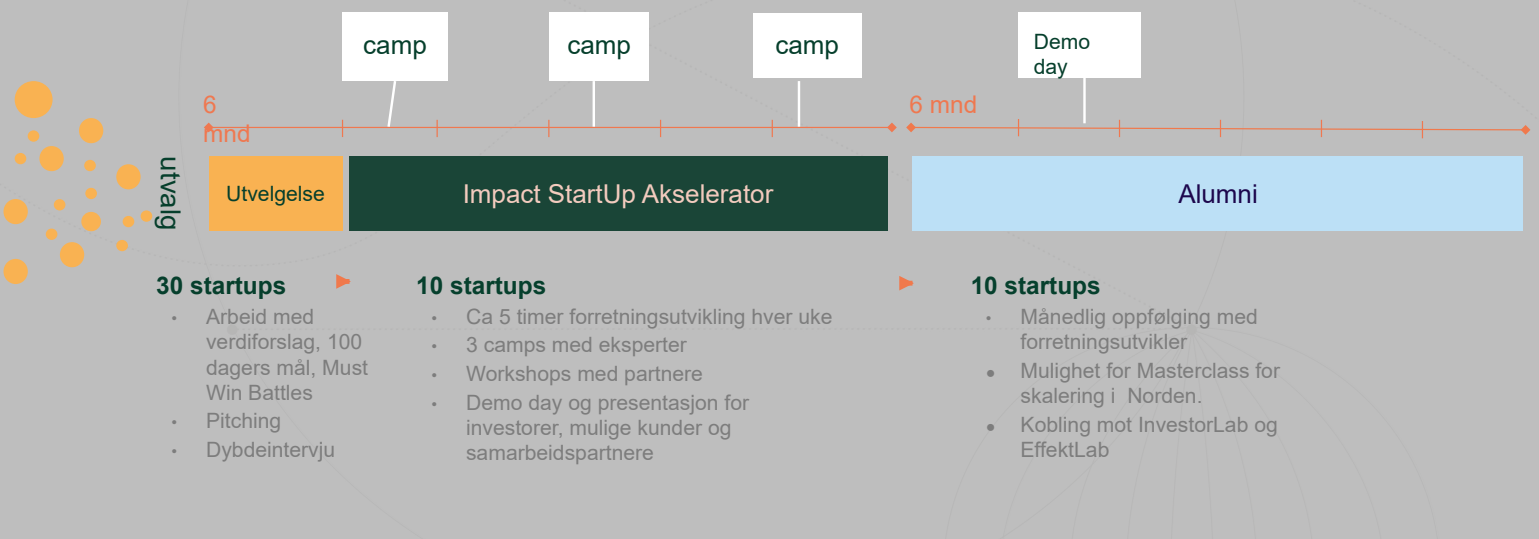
camp

camp

camp

Demo day

6 mnd

6 mnd

utvalg

Utvelgelse

Impact StartUp Akselerator

Alumni

30 startups
- Arbeid med verdiforslag, 100 dagers mål, Must Win Battles
- Pitching
- Dybdeintervju

10 startups
- Ca 5 timer forretningsutvikling hver uke
- 3 camps med eksperter
- Workshops med partnere
- Demo day og presentasjon for investorer, mulige kunder og samarbeidspartnere

10 startups
- Månedlig oppfølging med forretningsutvikler
- Mulighet for Masterclass for skalering i Norden.
- Kobling mot InvestorLab og EffektLab